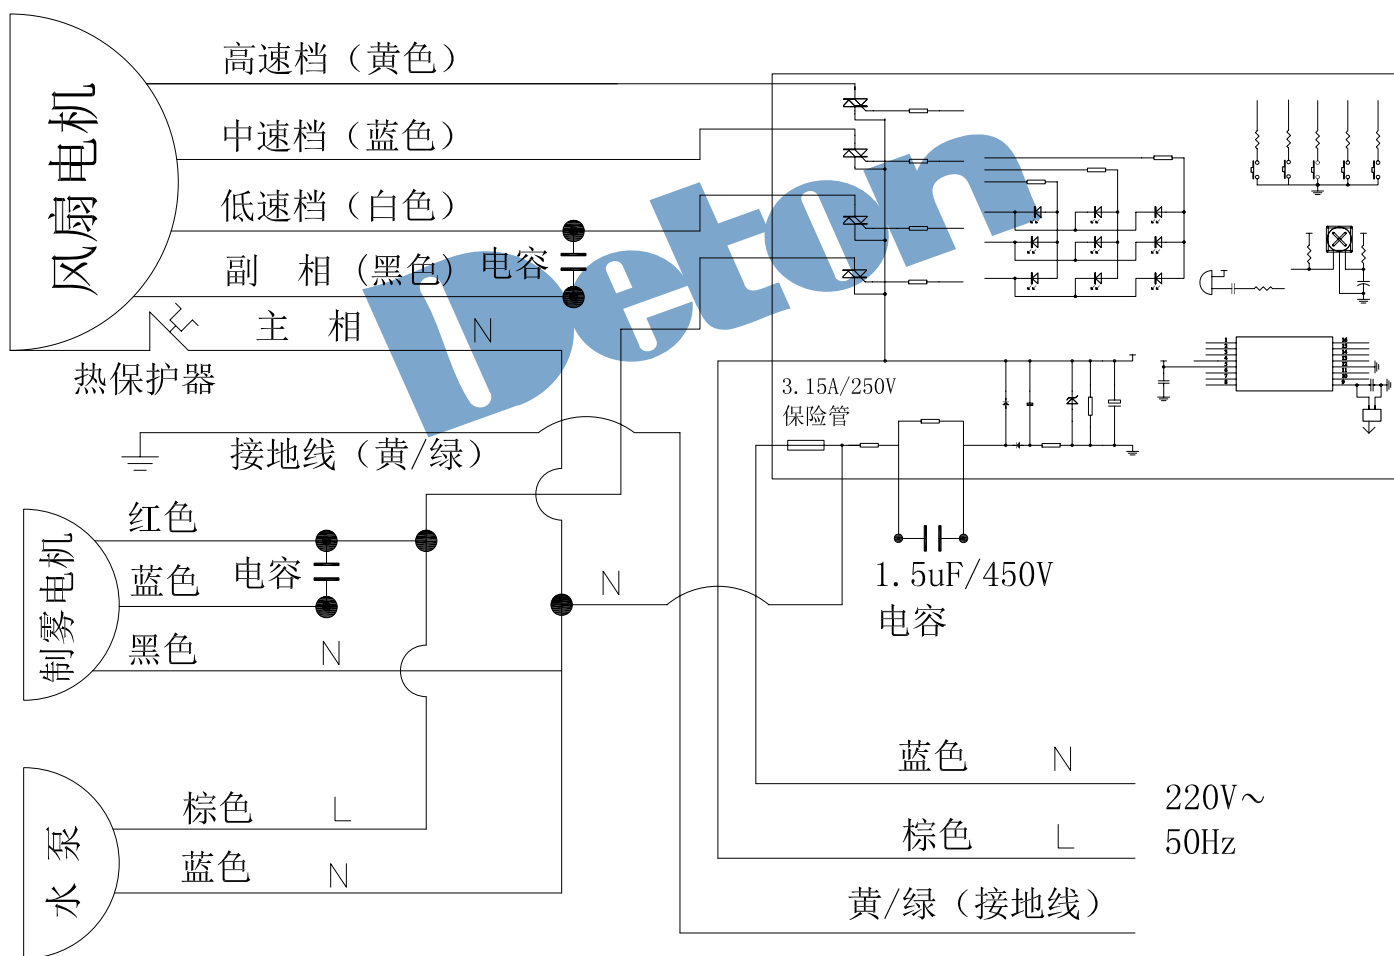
风扇电机

高速档（黄色）

中速档（蓝色）

低速档（白色）

副 相（黑色）电容

主 相 N

热保护器

接地线（黄/绿）

Deton

3.15A/250V
保险管

1.5uF/450V
电容

制雾电机

红色

蓝色 电容

黑色 N

N

水泵

棕色 L

蓝色 N

蓝色 N

棕色 L

220V～
50Hz

黄/绿（接地线）